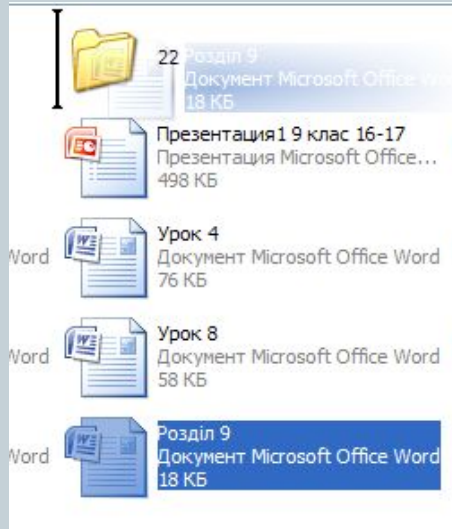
22 Розділ 9
Документ Microsoft Office Word
18 КБ

Презентация1 9 клас 16-17
Презентация Microsoft Office...
498 КБ

Vord

Урок 4
Документ Microsoft Office Word
76 КБ

Vord

Урок 8
Документ Microsoft Office Word
58 КБ

Vord

Розділ 9
Документ Microsoft Office Word
18 КБ